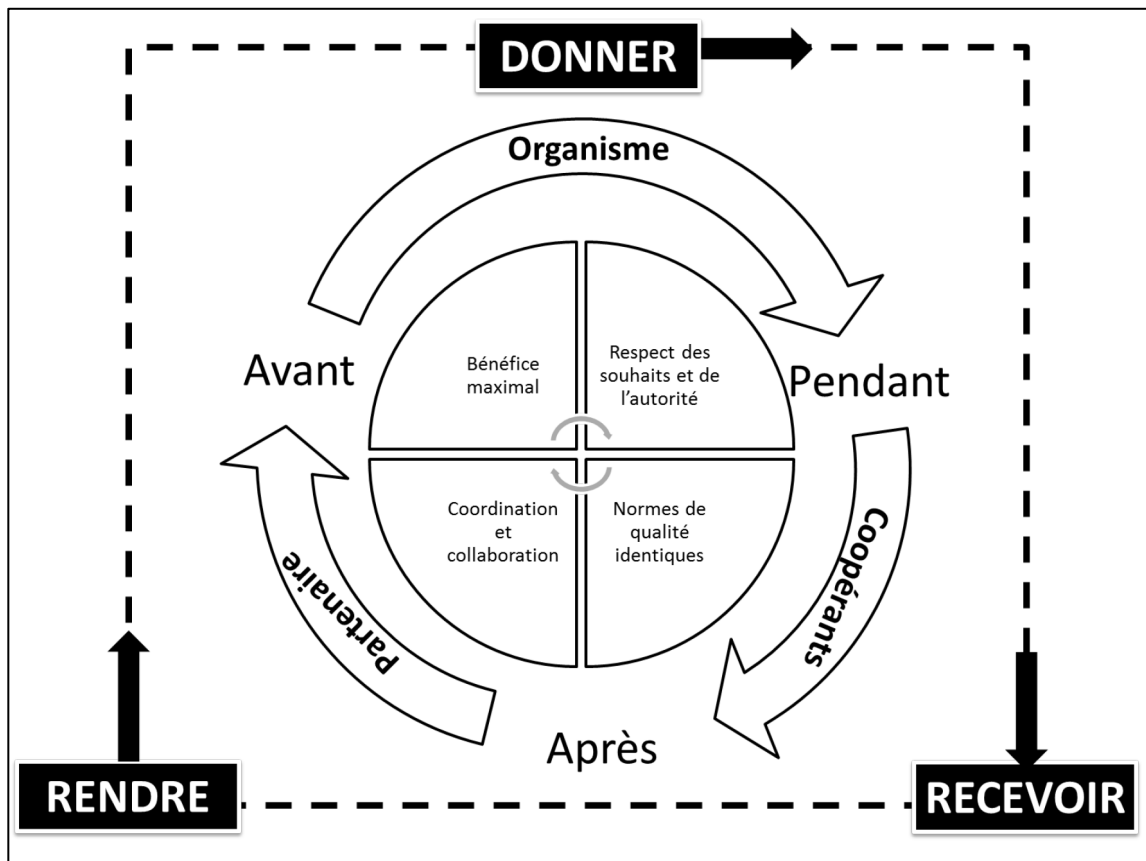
DONNER

Organisme

Avant

Bénéfice maximal

Respect des souhaits et de l'autorité

Pendant

Coordination et collaboration

Normes de qualité identiques

Partenaire

Coopérants

Après

RENDRE

RECEVOIR